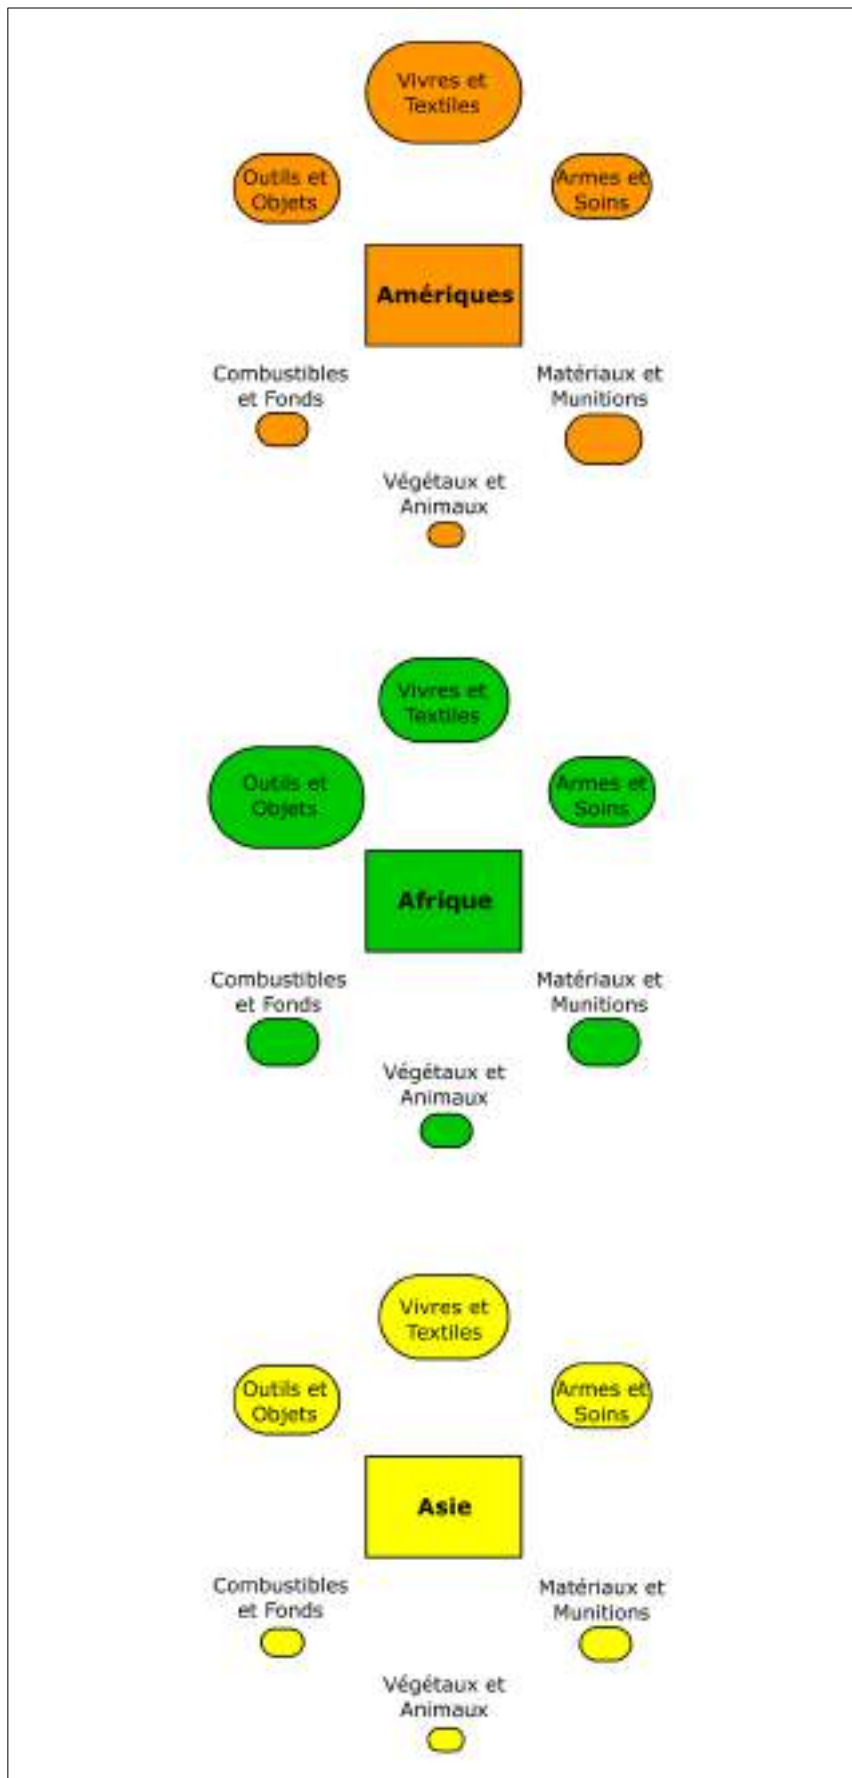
Vivres et Textiles

Outils et Objets

Armes et Soins

Amériques

Combustibles et Fonds

Matériaux et Munitions

Végétaux et Animaux

Vivres et Textiles

Outils et Objets

Armes et Soins

Afrique

Combustibles et Fonds

Matériaux et Munitions

Végétaux et Animaux

Vivres et Textiles

Outils et Objets

Armes et Soins

Asie

Combustibles et Fonds

Matériaux et Munitions

Végétaux et Animaux